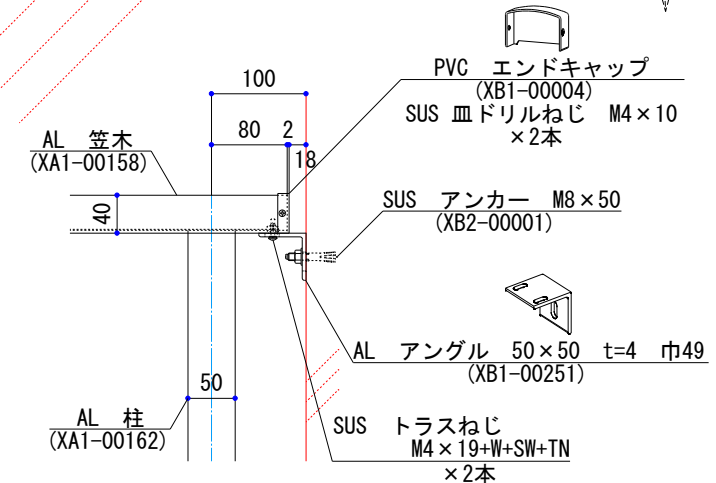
PVC エンドキャップ
(XB1-00004)
SUS 皿ドリルねじ M4×10
×2本

100
80 2
18

AL 笠木
(XA1-00158)

40

SUS アンカー M8×50
(XB2-00001)

AL アングル 50×50 t=4 巾49
(XB1-00251)

50

AL 柱
(XA1-00162)

SUS トラスねじ
M4×19+W+SW+TN
×2本